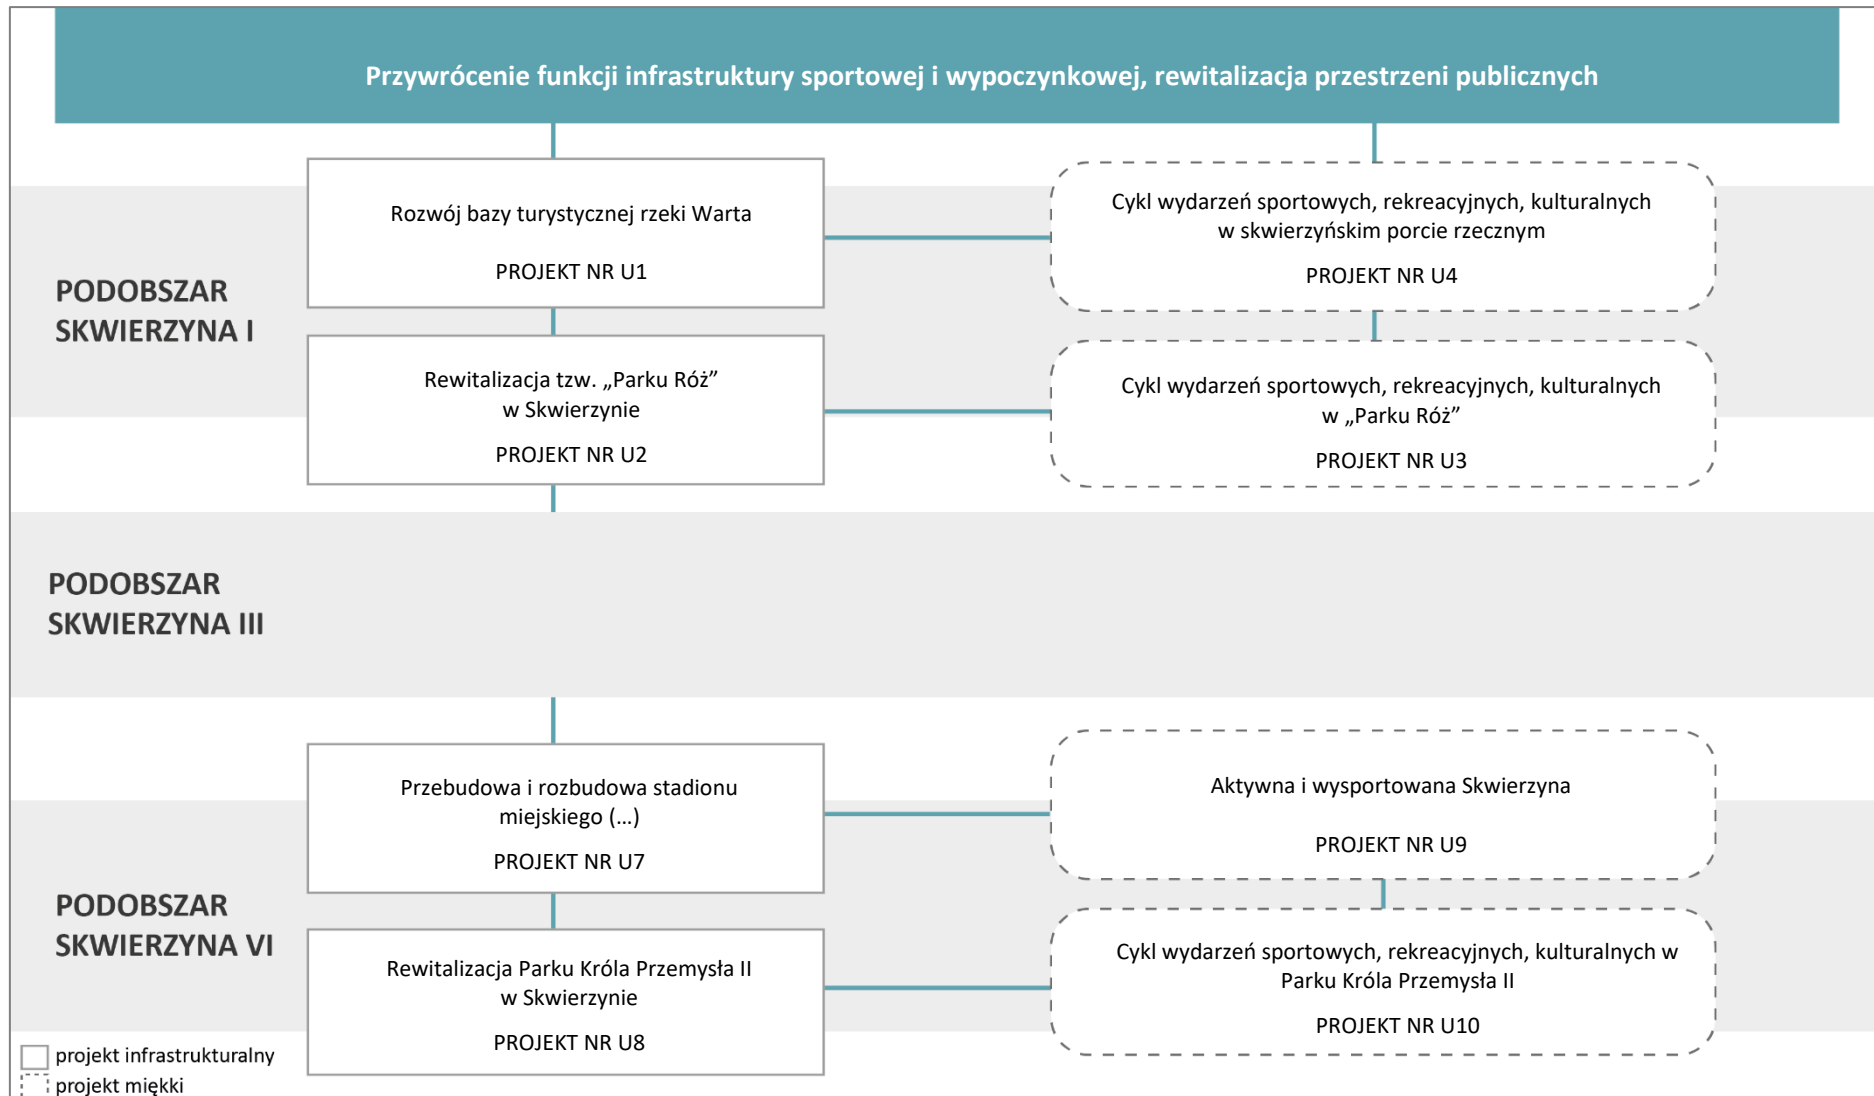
Przywrócenie funkcji infrastruktury sportowej i wypoczynkowej, rewitalizacja przestrzeni publicznych

PODOBSZAR SKWIERZYNA I

Rozwój bazy turystycznej rzeki Warta

PROJEKT NR U1

Cykl wydarzeń sportowych, rekreacyjnych, kulturalnych w skwierzyńskim porcie rzecznym

PROJEKT NR U4

Rewitalizacja tzw. „Parku Róż” w Skwierzynie

PROJEKT NR U2

Cykl wydarzeń sportowych, rekreacyjnych, kulturalnych w „Parku Róż”

PROJEKT NR U3

PODOBSZAR SKWIERZYNA III

PODOBSZAR SKWIERZYNA VI

Przebudowa i rozbudowa stadionu miejskiego (…)

PROJEKT NR U7

Aktywna i wysportowana Skwierzyna

PROJEKT NR U9

Rewitalizacja Parku Króla Przemysła II w Skwierzynie

PROJEKT NR U8

Cykl wydarzeń sportowych, rekreacyjnych, kulturalnych w Parku Króla Przemysła II

PROJEKT NR U10

projekt infrastrukturalny
projekt miękki